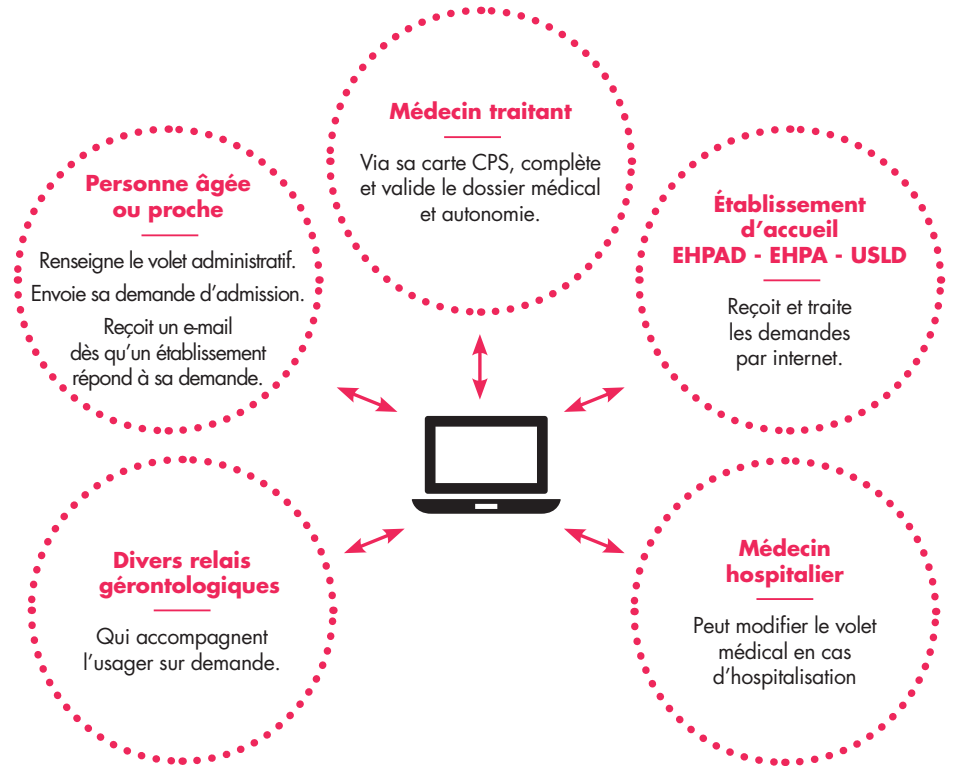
Médecin traitant

Via sa carte CPS, complète et valide le dossier médical et autonomie.

Personne âgée ou proche

Renseigne le volet administratif.

Envoie sa demande d'admission.

Reçoit un e-mail dès qu'un établissement répond à sa demande.

Établissement d'accueil EHPAD - EHPA - USLD

Reçoit et traite les demandes par internet.

Divers relais gérontologiques

Qui accompagnent l'usager sur demande.

Médecin hospitalier

Peut modifier le volet médical en cas d'hospitalisation